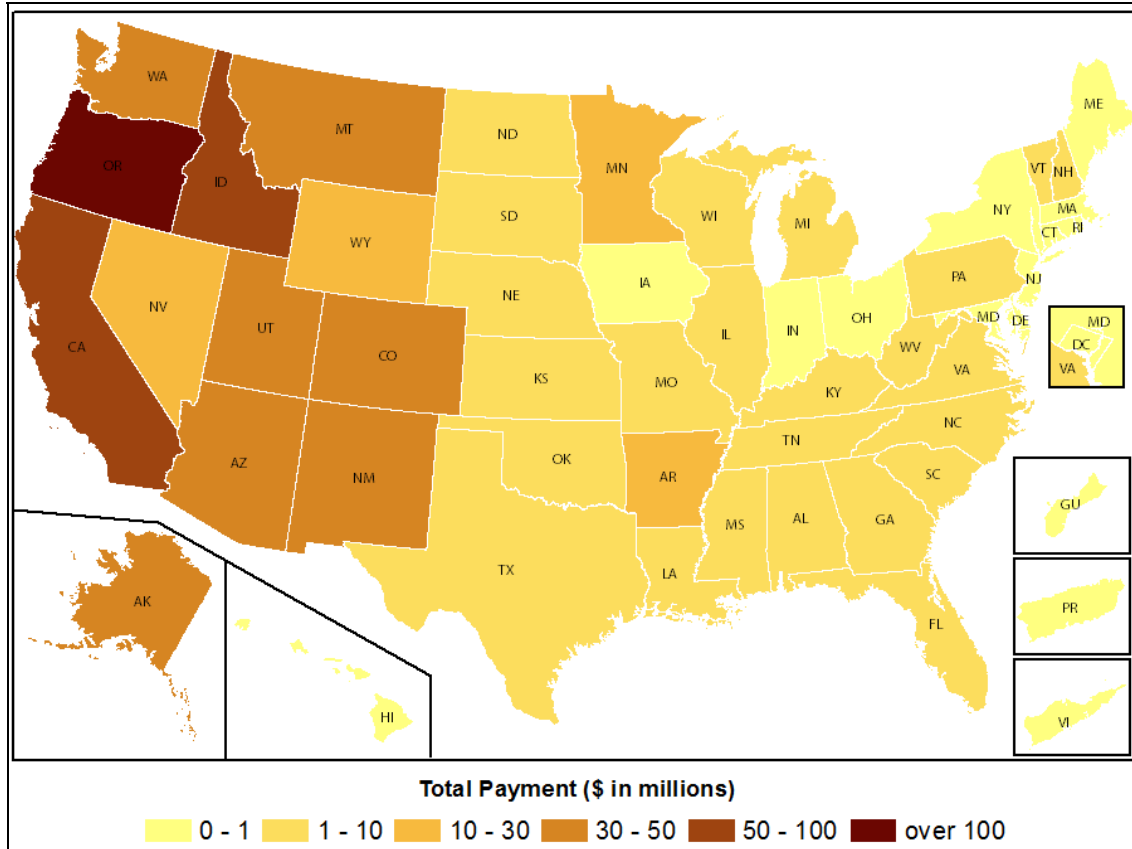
WA
OR
ID
MT
ND
MN
ME
VT
NH
NY
MA
CT
RI
WI
MI
SD
WY
NV
CA
UT
CO
NE
IA
IL
IN
OH
PA
NJ
MD
DE
MD
DC
VA
WV
VA
KS
MO
KY
NC
TN
AZ
NM
OK
AR
SC
GA
AL
MS
LA
TX
FL
AK
HI
GU
PR
VI

Total Payment ($ in millions)

0 - 1
1 - 10
10 - 30
30 - 50
50 - 100
over 100